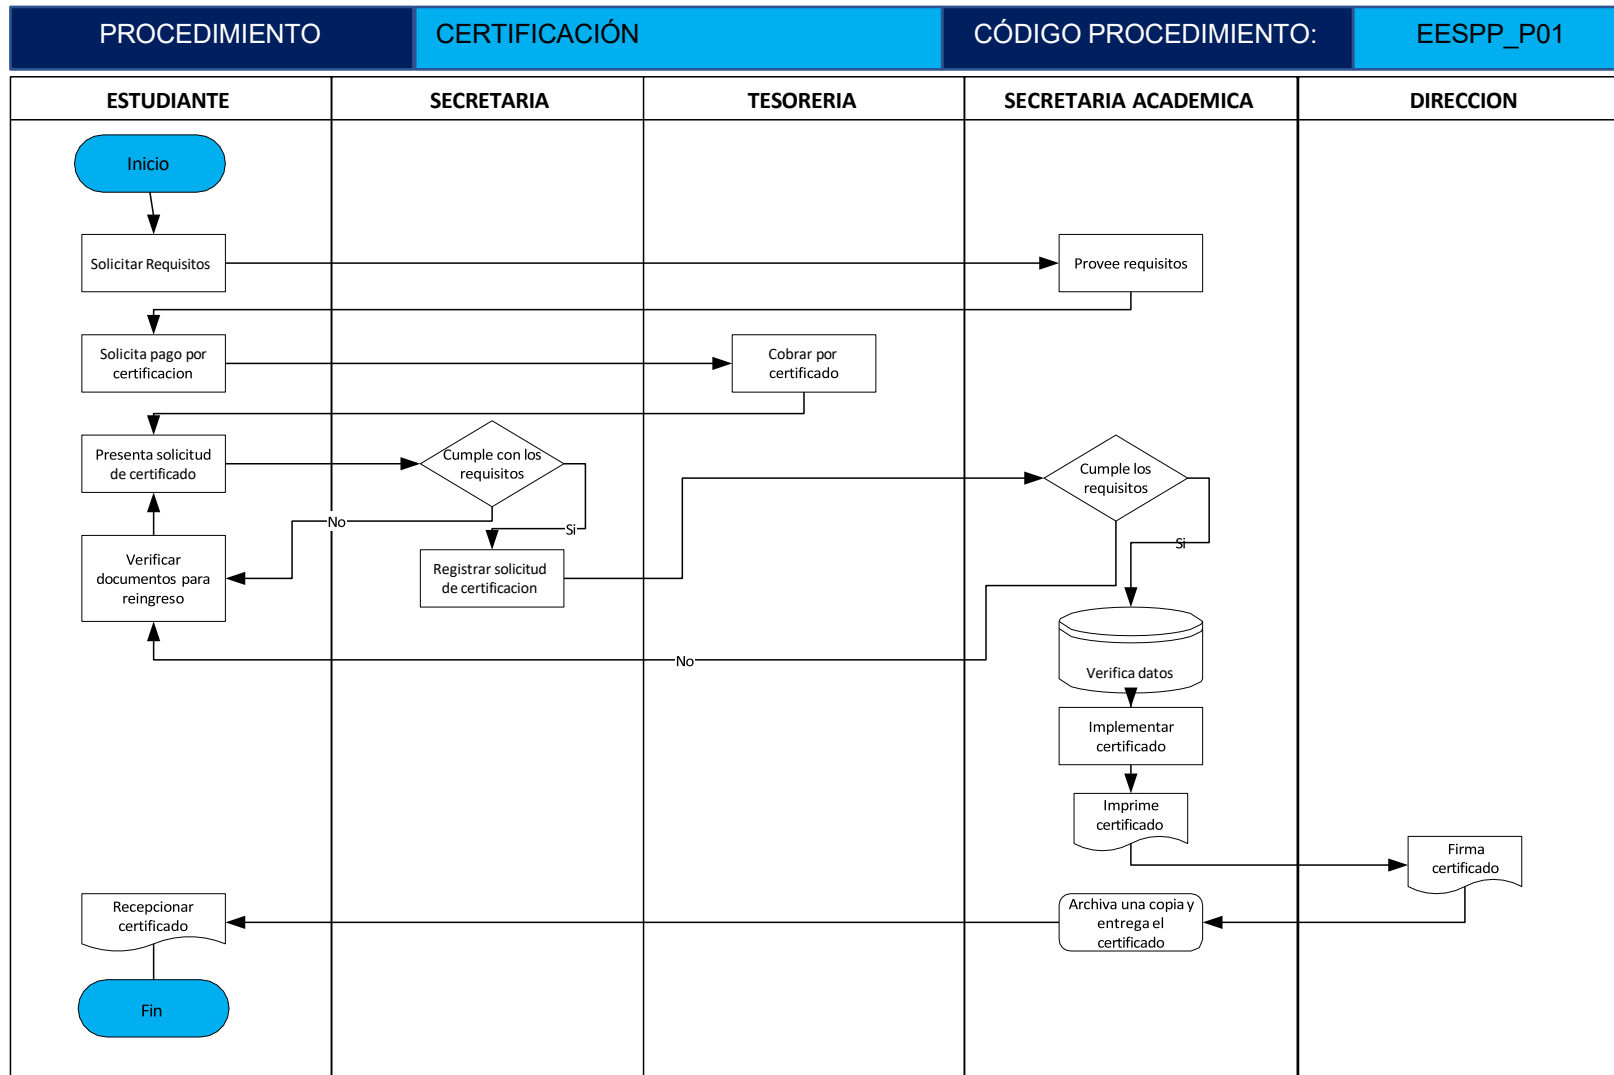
| PROCEDIMIENTO | CERTIFICACIÓN | CÓDIGO PROCEDIMIENTO: | EESPP_P01 |
|---|---|---|---|

| ESTUDIANTE | SECRETARIA | TESORERIA | SECRETARIA ACADEMICA | DIRECCION |
|---|---|---|---|---|

Inicio

Solicitar Requisitos

Provee requisitos

Solicita pago por certificacion

Cobrar por certificado

Presenta solicitud de certificado

Cumple con los requisitos

No

Si

Verificar documentos para reingreso

Registrar solicitud de certificacion

Cumple los requisitos

Si

No

Verifica datos

Implementar certificado

Imprime certificado

Firma certificado

Recepcionar certificado

Archiva una copia y entrega el certificado

Fin